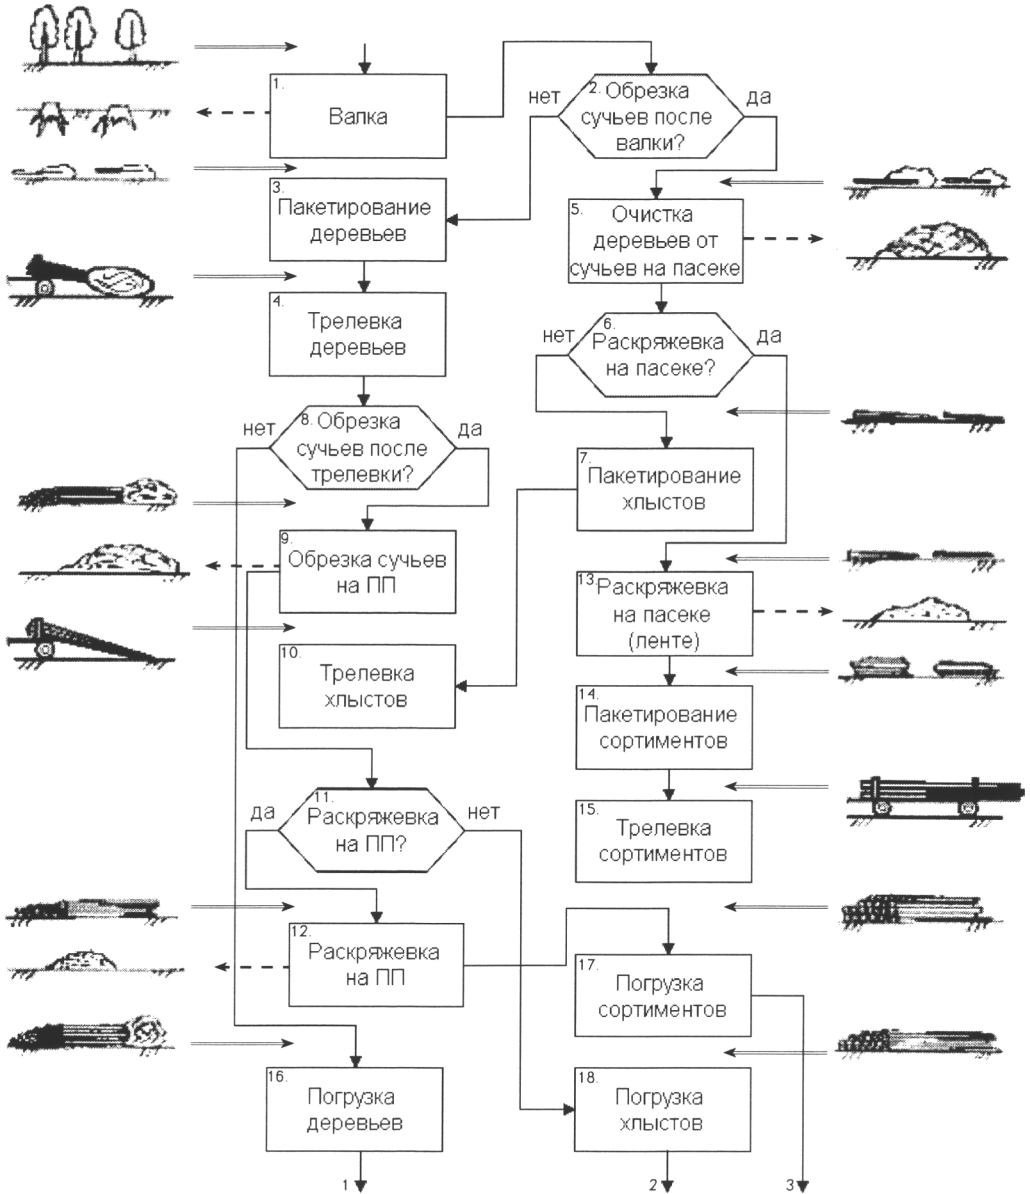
1. Валка

нет

2. Обрезка сучьев после валки?

да

3. Пакетирование деревьев

5. Очистка деревьев от сучьев на пасеке

4. Трелевка деревьев

нет

6. Раскряжевка на пасеке?

да

нет

8. Обрезка сучьев после трелевки?

да

7. Пакетирование хлыстов

9. Обрезка сучьев на ПП

13 Раскряжевка на пасеке (ленте)

10. Трелевка хлыстов

14. Пакетирование сортиментов

да

11. Раскряжевка на ПП?

нет

15. Трелевка сортиментов

12. Раскряжевка на ПП

17. Погрузка сортиментов

16. Погрузка деревьев

18. Погрузка хлыстов

1

2

3